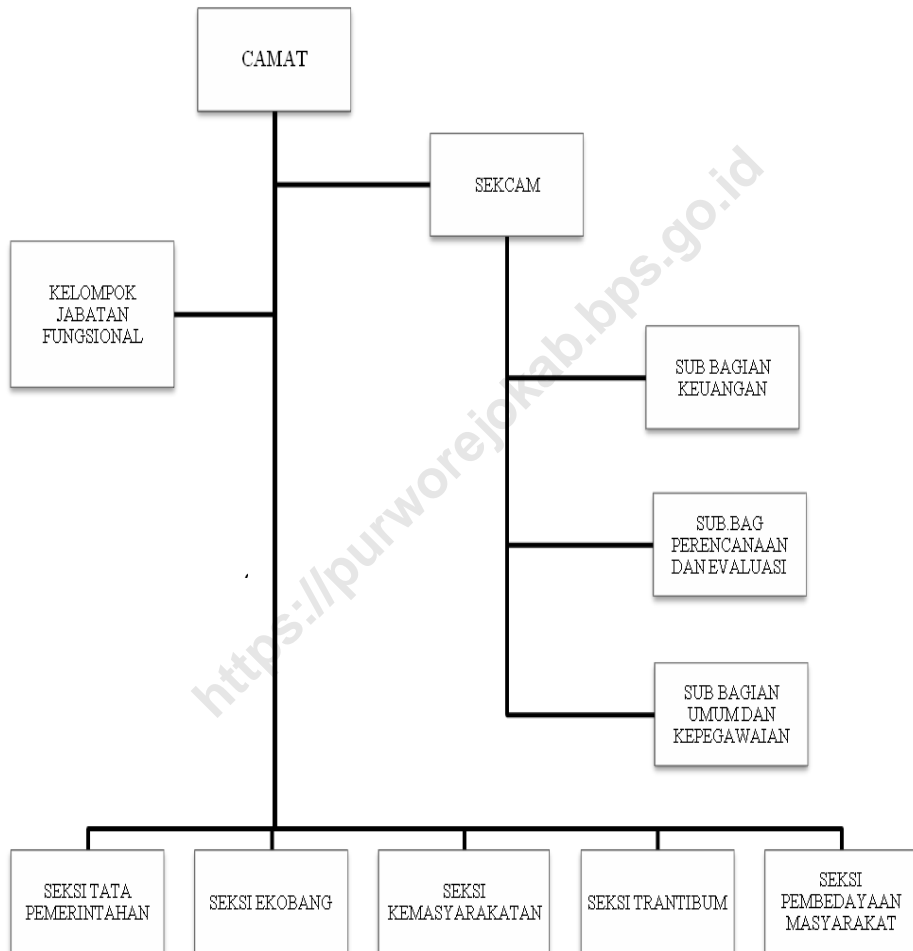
CAMAT

SEKCAM

KELOMPOK JABATAN FUNGSIONAL

SUB BAGIAN KEUANGAN

SUB BAG PERENCANAAN DAN EVALUASI

SUB BAGIAN UMUM DAN KEPEGAWAIAN

SEKSI TATA PEMERINTAHAN

SEKSI EKOBANG

SEKSI KEMASYARAKATAN

SEKSI TRANTIBUM

SEKSI PEMBEDAYAAN MASYARAKAT

https://purworejokab.bps.go.id